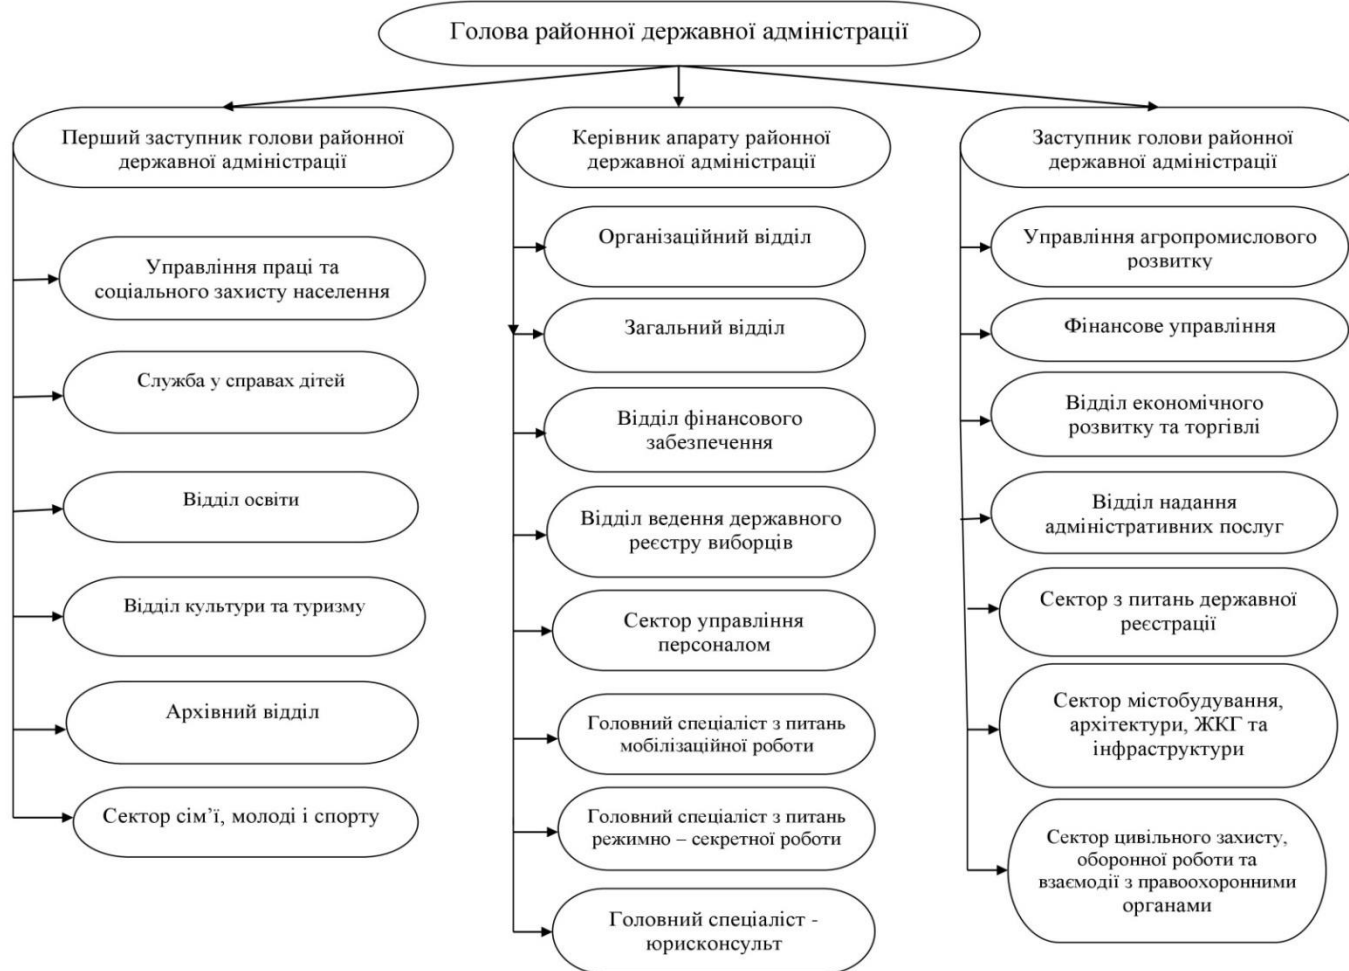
Голова районної державної адміністрації

Перший заступник голови районної державної адміністрації

Управління праці та соціального захисту населення

Служба у справах дітей

Відділ освіти

Відділ культури та туризму

Архівний відділ

Сектор сім'ї, молоді і спорту

Керівник апарату районної державної адміністрації

Організаційний відділ

Загальний відділ

Відділ фінансового забезпечення

Відділ ведення державного реєстру виборців

Сектор управління персоналом

Головний спеціаліст з питань мобілізаційної роботи

Головний спеціаліст з питань режимно – секретної роботи

Головний спеціаліст - юрисконсульт

Заступник голови районної державної адміністрації

Управління агропромислового розвитку

Фінансове управління

Відділ економічного розвитку та торгівлі

Відділ надання адміністративних послуг

Сектор з питань державної реєстрації

Сектор містобудування, архітектури, ЖКГ та інфраструктури

Сектор цивільного захисту, оборонної роботи та взаємодії з правоохоронними органами